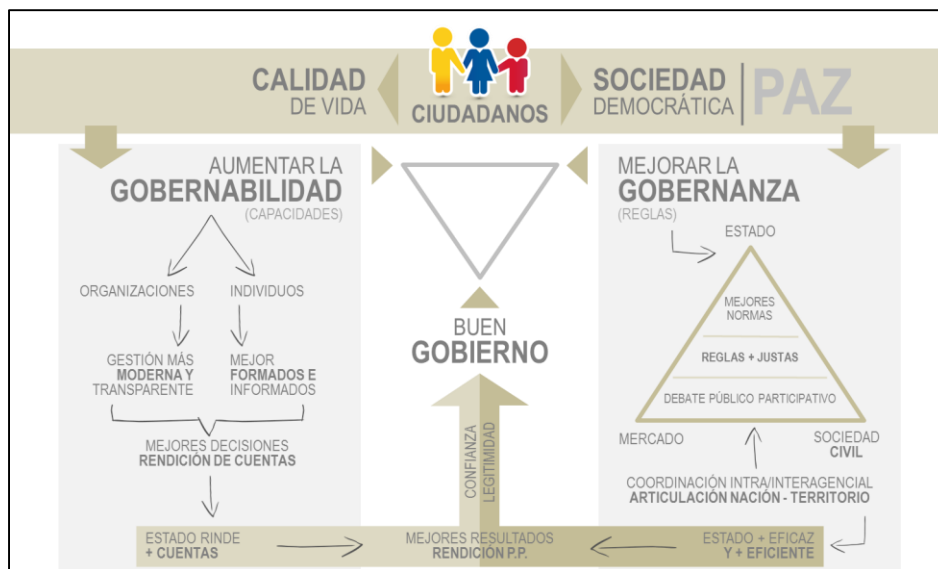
CALIDAD DE VIDA

CIUDADANOS

SOCIEDAD DEMOCRÁTICA

PAZ

AUMENTAR LA GOBERNABILIDAD
(CAPACIDADES)

ORGANIZACIONES

INDIVIDUOS

GESTIÓN MÁS MODERNA Y TRANSPARENTE

MEJOR FORMADOS E INFORMADOS

MEJORES DECISIONES
RENDICIÓN DE CUENTAS

ESTADO RINDE + CUENTAS

BUEN GOBIERNO

CONFIANZA
LEGITIMIDAD

MEJORES RESULTADOS
RENDICIÓN P.P.

MEJORAR LA GOBERNANZA
(REGLAS)

ESTADO

MEJORES NORMAS

REGLAS + JUSTAS

DEBATE PÚBLICO PARTICIPATIVO

MERCADO

SOCIEDAD CIVIL

COORDINACIÓN INTRA/INTERAGENCIAL
ARTICULACIÓN NACIÓN - TERRITORIO

ESTADO + EFICAZ Y + EFICIENTE